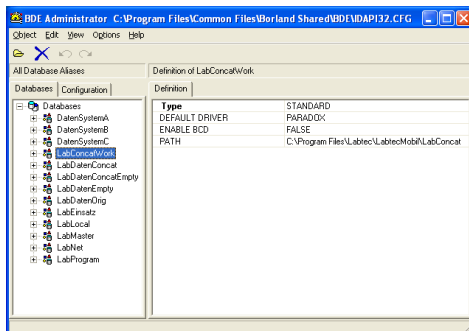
BDE Administrator C:\Program Files\Common Files\Borland Shared\BDE\IDAPI32.CFG

Object Edit View Options Help

All Database Aliases

Databases Configuration

Databases
DatenSystemA
DatenSystemB
DatenSystemC
LabConcatWork
LabDatenConcat
LabDatenConcatEmpty
LabDatenEmpty
LabDatenOrig
LabEinsatz
LabLocal
LabMaster
LabNet
LabProgram

Definition of LabConcatWork

Definition

| | |
|---|---|
| Type | STANDARD |
| DEFAULT DRIVER | PARADOX |
| ENABLE BCD | FALSE |
| PATH | C:\Program Files\Labtec\LabtecMobil\LabConcat |